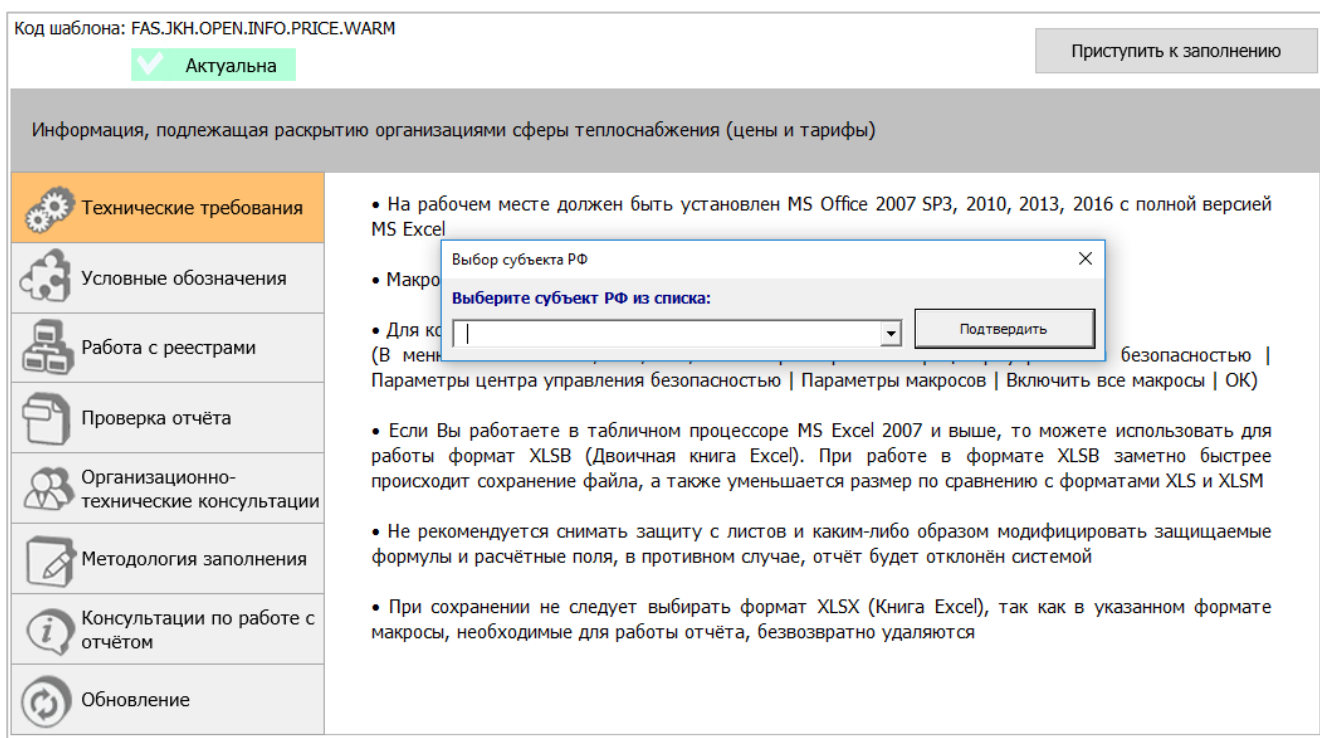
Код шаблона: FAS.JKH.OPEN.INFO.PRICE.WARM

Актуальна

Приступить к заполнению

Информация, подлежащая раскрытию организациями сферы теплоснабжения (цены и тарифы)

Технические требования

Условные обозначения

Работа с реестрами

Проверка отчёта

Организационно-технические консультации

Методология заполнения

Консультации по работе с отчётом

Обновление

• На рабочем месте должен быть установлен MS Office 2007 SP3, 2010, 2013, 2016 с полной версией MS Excel

• Макро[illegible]

• Для ко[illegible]
(В мен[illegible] безопасностью | Параметры центра управления безопасностью | Параметры макросов | Включить все макросы | ОК)

Выбор субъекта РФ

×

Выберите субъект РФ из списка:

Подтвердить

• Если Вы работаете в табличном процессоре MS Excel 2007 и выше, то можете использовать для работы формат XLSB (Двоичная книга Excel). При работе в формате XLSB заметно быстрее происходит сохранение файла, а также уменьшается размер по сравнению с форматами XLS и XLSM

• Не рекомендуется снимать защиту с листов и каким-либо образом модифицировать защищаемые формулы и расчётные поля, в противном случае, отчёт будет отклонён системой

• При сохранении не следует выбирать формат XLSX (Книга Excel), так как в указанном формате макросы, необходимые для работы отчёта, безвозвратно удаляются